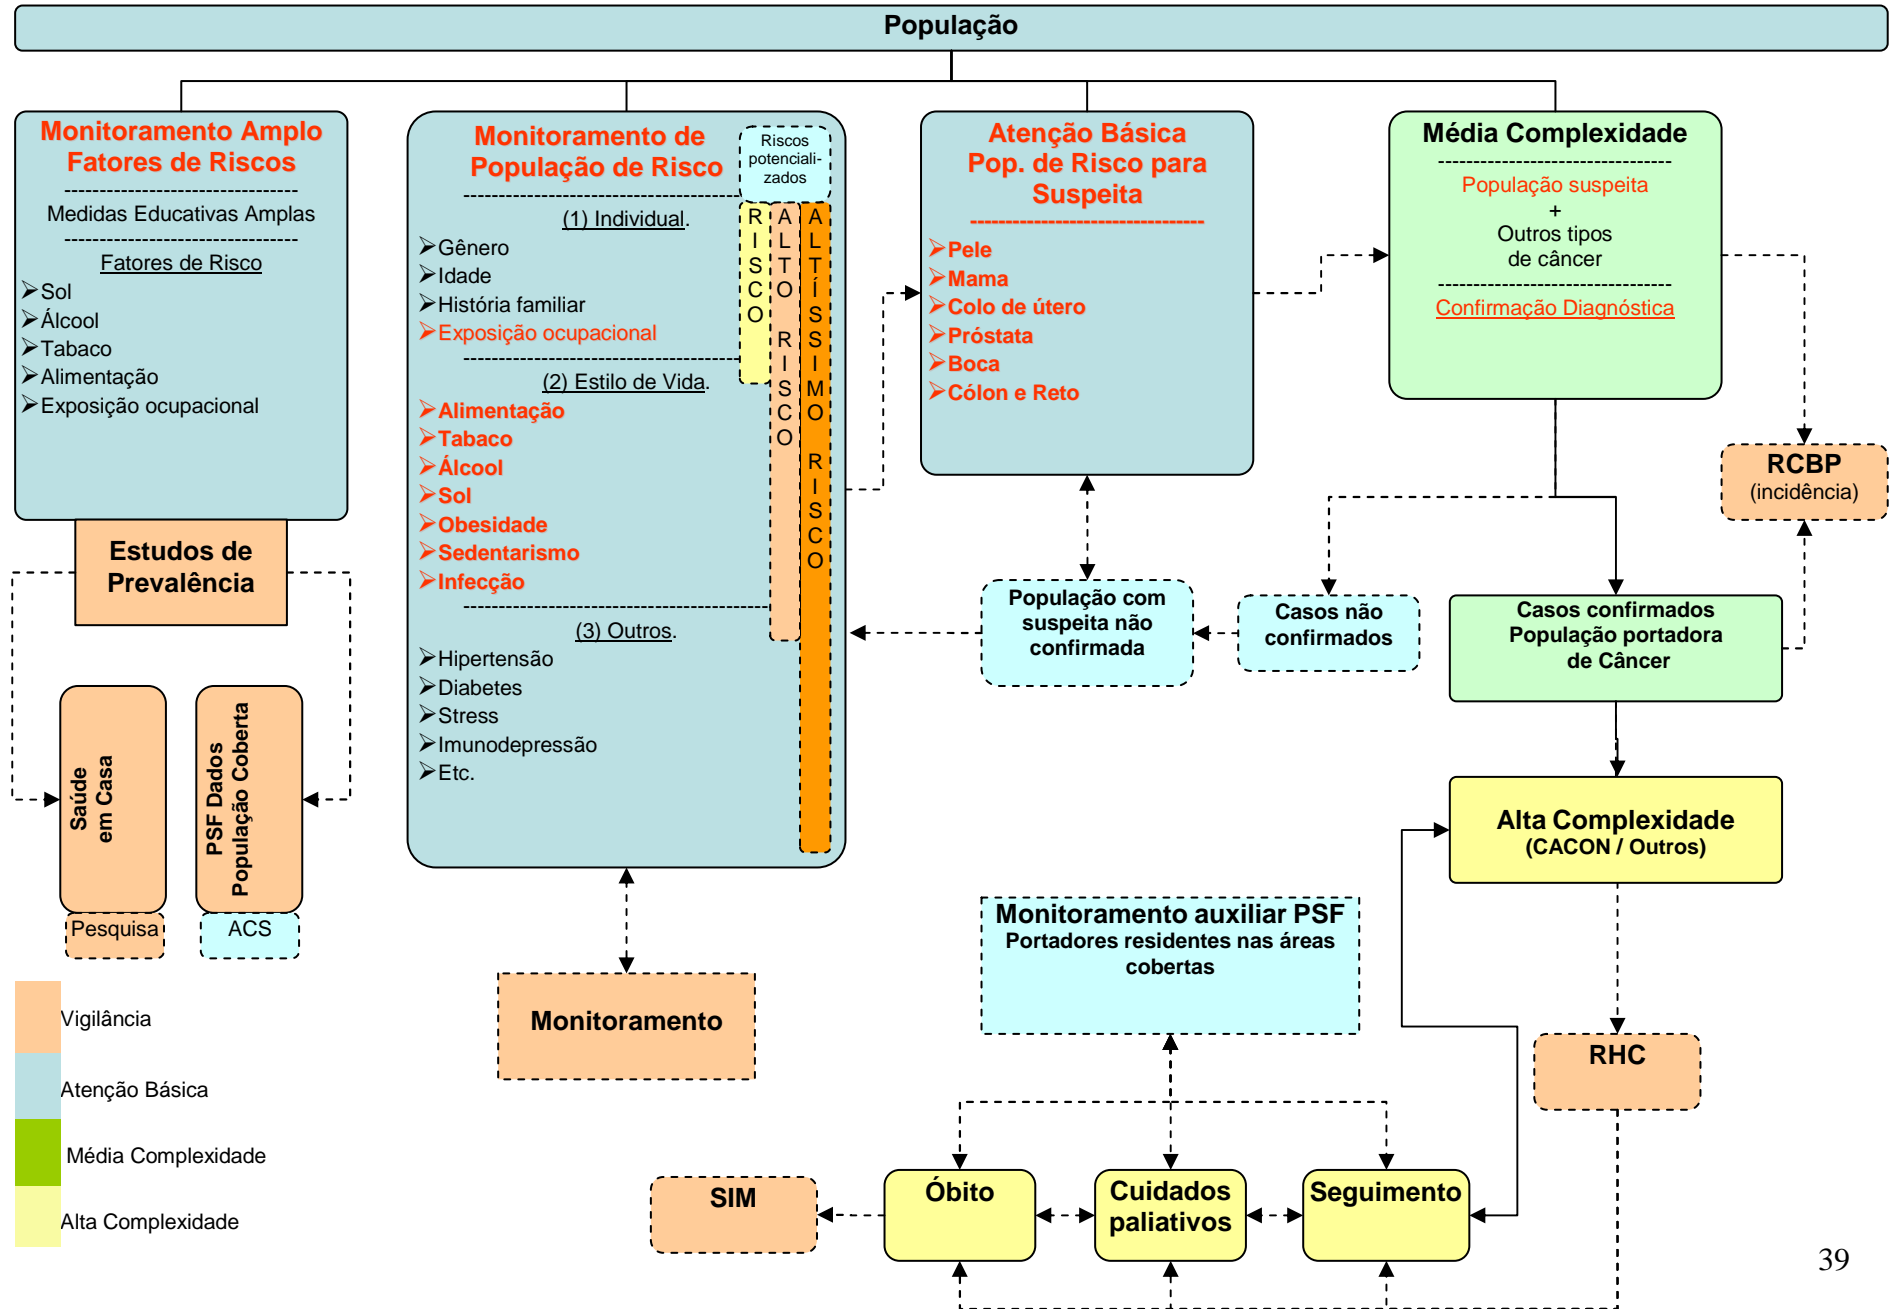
População

Monitoramento Amplo Fatores de Riscos

Medidas Educativas Amplas

Fatores de Risco
➢Sol
➢Álcool
➢Tabaco
➢Alimentação
➢Exposição ocupacional

Estudos de Prevalência

Saúde em Casa

PSF Dados População Coberta

Pesquisa

ACS

Monitoramento de População de Risco

Riscos potenciali-zados

(1) Individual.
➢Gênero
➢Idade
➢História familiar
➢Exposição ocupacional

(2) Estilo de Vida.
➢Alimentação
➢Tabaco
➢Álcool
➢Sol
➢Obesidade
➢Sedentarismo
➢Infecção

(3) Outros.
➢Hipertensão
➢Diabetes
➢Stress
➢Imunodepressão
➢Etc.

RISCO

ALTO RISCO

ALTÍSSIMO RISCO

Atenção Básica Pop. de Risco para Suspeita

➢Pele
➢Mama
➢Colo de útero
➢Próstata
➢Boca
➢Cólon e Reto

Média Complexidade

População suspeita
+
Outros tipos de câncer

Confirmação Diagnóstica

RCBP (incidência)

População com suspeita não confirmada

Casos não confirmados

Casos confirmados População portadora de Câncer

Alta Complexidade (CACON / Outros)

RHC

Monitoramento

Monitoramento auxiliar PSF
Portadores residentes nas áreas cobertas

Vigilância
Atenção Básica
Média Complexidade
Alta Complexidade

SIM

Óbito

Cuidados paliativos

Seguimento

39